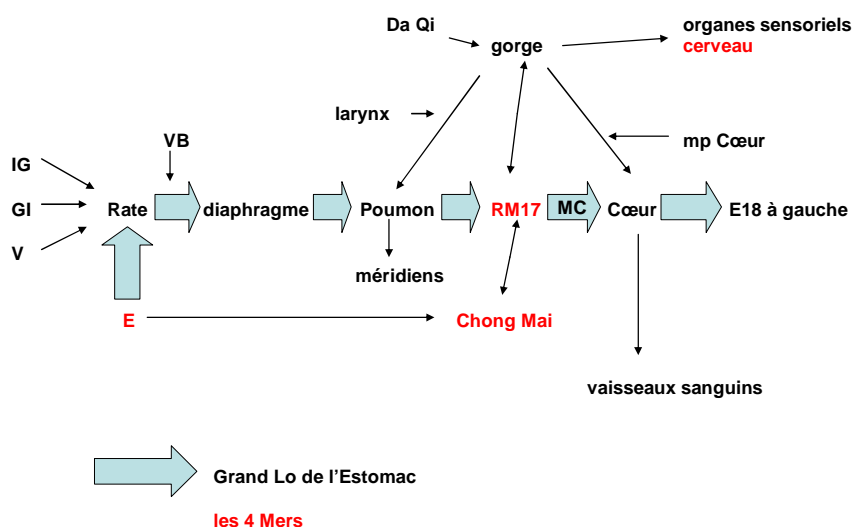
Da Qi

gorge

organes sensoriels
cerveau

larynx

mp Cœur

VB

IG

GI

V

Rate

diaphragme

Poumon

RM17

MC

Cœur

E18 à gauche

méridiens

E

Chong Mai

vaisseaux sanguins

Grand Lo de l'Estomac

les 4 Mers